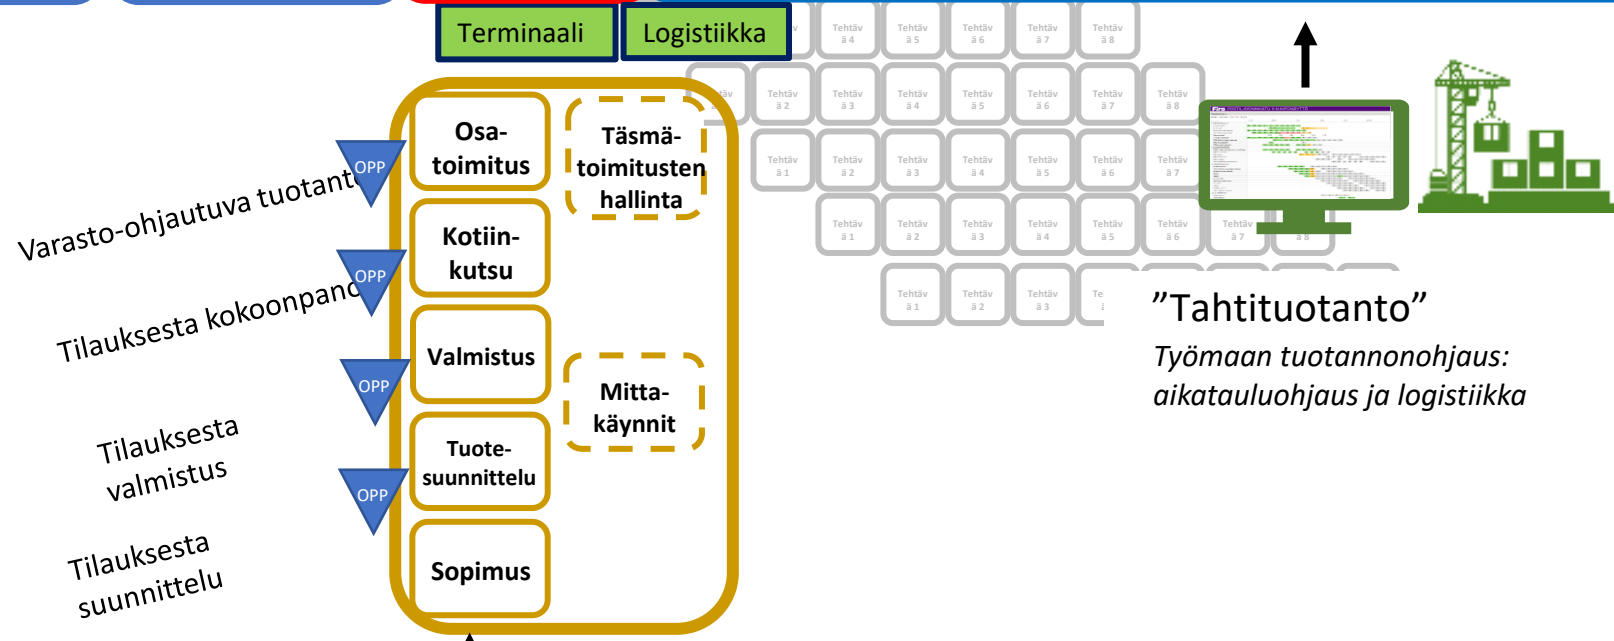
Terminaali

Logistiikka

Osatoimitus

Täsmätoimitusten hallinta

Kotiinkutsu

Valmistus

Mittakäynnit

Tuotesuunnittelu

Sopimus

OPP

OPP

OPP

OPP

Varasto-ohjautuva tuotant

Tilauksesta kokoonpano

Tilauksesta valmistus

Tilauksesta suunnittelu

Tehtävä 4 Tehtävä 5 Tehtävä 6 Tehtävä 7 Tehtävä 8

Tehtävä 2 Tehtävä 3 Tehtävä 4 Tehtävä 5 Tehtävä 6 Tehtävä 7 Tehtävä 8

Tehtävä 1 Tehtävä 2 Tehtävä 3 Tehtävä 4 Tehtävä 5 Tehtävä 6 Tehtävä 7

Tehtävä 1 Tehtävä 2 Tehtävä 3 Tehtävä 4 Tehtävä 5 Tehtävä 6 Tehtävä 7

Tehtävä 1 Tehtävä 2 Tehtävä 3 Te

”Tahtituotanto”

Työmaan tuotannonohjaus: aikatauluohjaus ja logistiikka